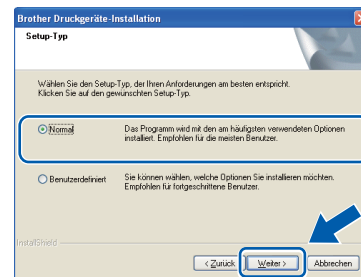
Brother Druckgeräte-Installation

Setup-Typ

Wählen Sie den Setup-Typ, der Ihren Anforderungen am besten entspricht.
Klicken Sie auf den gewünschten Setup-Typ.

Normal

Das Programm wird mit den am häufigsten verwendeten Optionen installiert. Empfohlen für die meisten Benutzer.

Benutzerdefiniert

Sie können wählen, welche Optionen Sie installieren möchten. Empfohlen für fortgeschrittene Benutzer.

InstallShield

< Zurück

Weiter >

Abbrechen